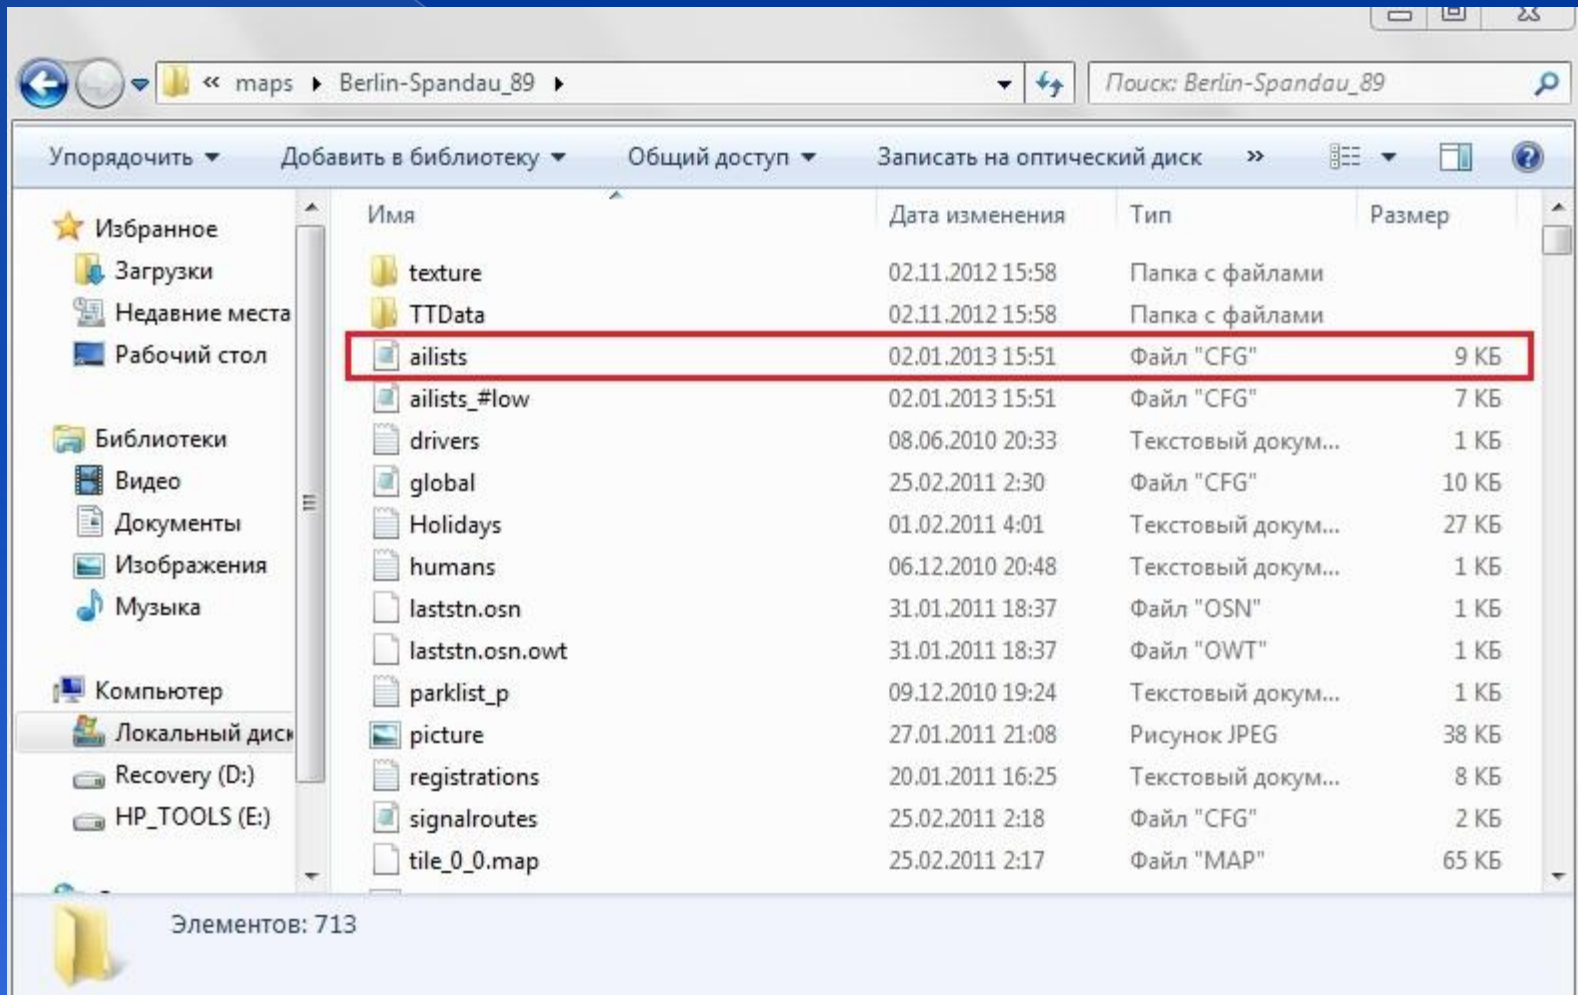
« maps ▸ Berlin-Spandau_89 ▸

Поиск: Berlin-Spandau_89

Упорядочить ▾ Добавить в библиотеку ▾ Общий доступ ▾ Записать на оптический диск »

Избранное
Загрузки
Недавние места
Рабочий стол

Библиотеки
Видео
Документы
Изображения
Музыка

Компьютер
Локальный диск
Recovery (D:)
HP_TOOLS (E:)

| Имя | Дата изменения | Тип | Размер |
|---|---|---|---|
| texture | 02.11.2012 15:58 | Папка с файлами | |
| TTData | 02.11.2012 15:58 | Папка с файлами | |
| ailists | 02.01.2013 15:51 | Файл "CFG" | 9 КБ |
| ailists_#low | 02.01.2013 15:51 | Файл "CFG" | 7 КБ |
| drivers | 08.06.2010 20:33 | Текстовый докум... | 1 КБ |
| global | 25.02.2011 2:30 | Файл "CFG" | 10 КБ |
| Holidays | 01.02.2011 4:01 | Текстовый докум... | 27 КБ |
| humans | 06.12.2010 20:48 | Текстовый докум... | 1 КБ |
| laststn.osn | 31.01.2011 18:37 | Файл "OSN" | 1 КБ |
| laststn.osn.owt | 31.01.2011 18:37 | Файл "OWT" | 1 КБ |
| parklist_p | 09.12.2010 19:24 | Текстовый докум... | 1 КБ |
| picture | 27.01.2011 21:08 | Рисунок JPEG | 38 КБ |
| registrations | 20.01.2011 16:25 | Текстовый докум... | 8 КБ |
| signalroutes | 25.02.2011 2:18 | Файл "CFG" | 2 КБ |
| tile_0_0.map | 25.02.2011 2:17 | Файл "MAP" | 65 КБ |

Элементов: 713